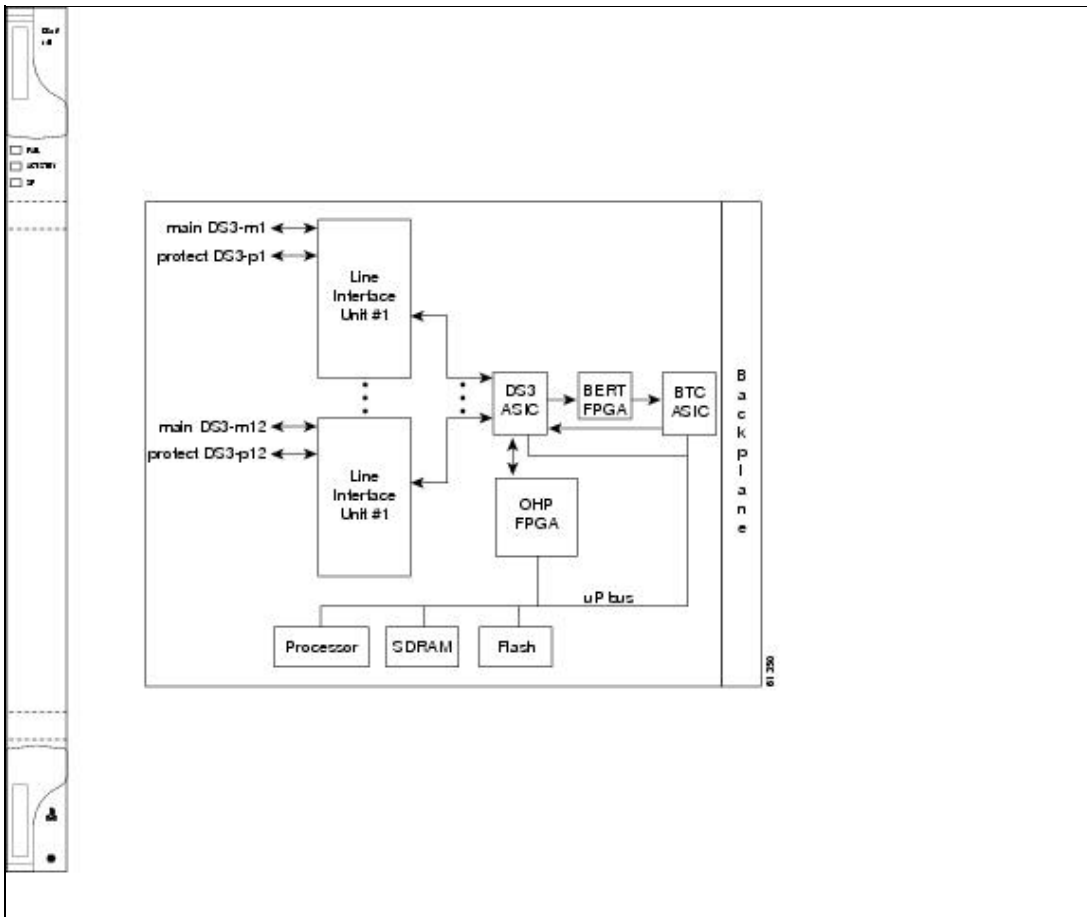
DS3-E
12

FAIL
ACT/STBY
SF

main DS3-m1
protect DS3-p1
Line Interface Unit #1
main DS3-m12
protect DS3-p12
Line Interface Unit #1
DS3 ASIC
BERT FPGA
BTC ASIC
B a c k P l a n e
OHP FPGA
uP bus
Processor
SDRAM
Flash
61250